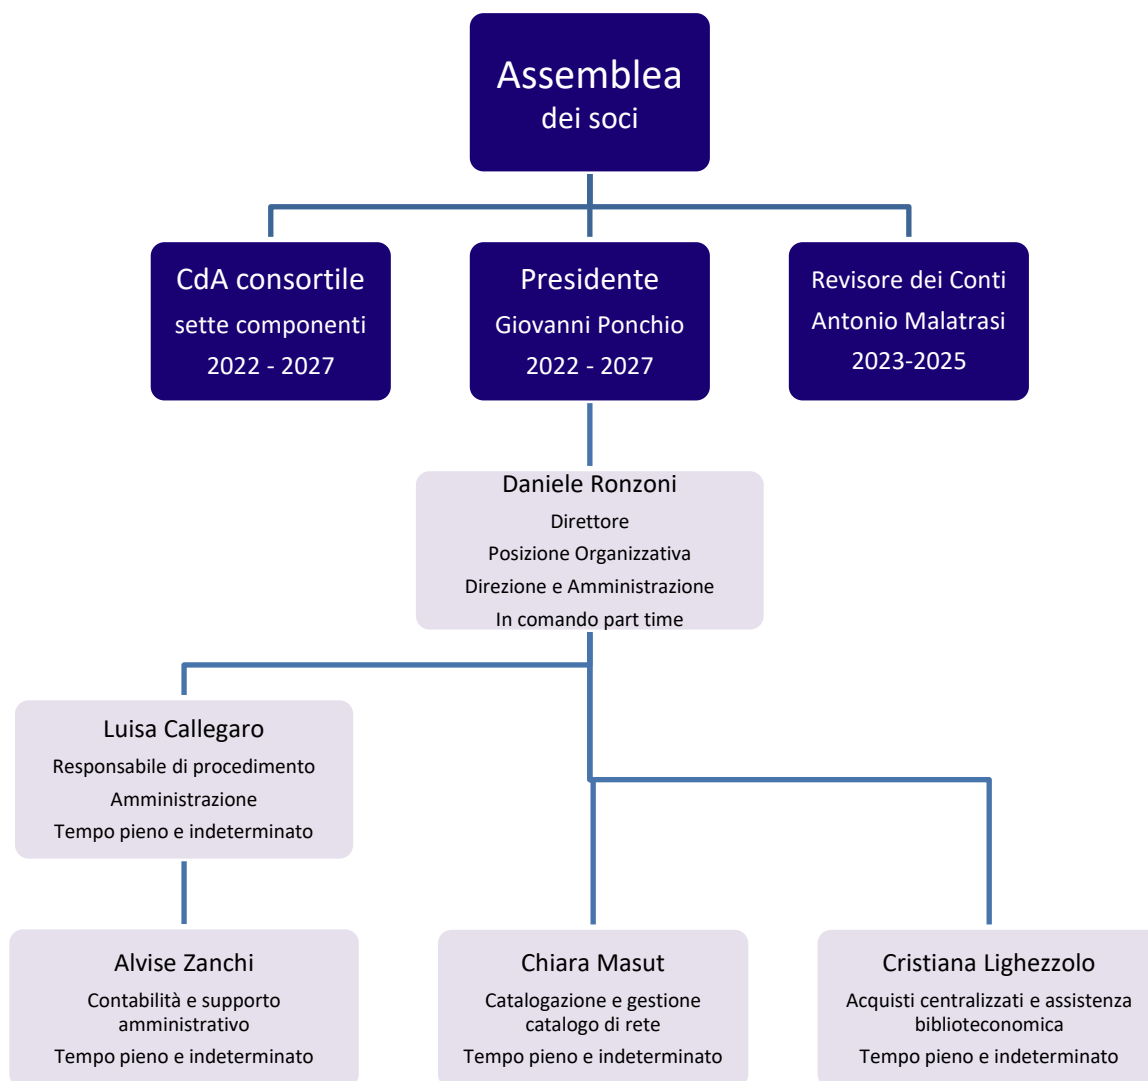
Assemblea
dei soci

CdA consortile
sette componenti
2022 - 2027

Presidente
Giovanni Ponchio
2022 - 2027

Revisore dei Conti
Antonio Malatrasi
2023-2025

Daniele Ronzoni
Direttore
Posizione Organizzativa
Direzione e Amministrazione
In comando part time

Luisa Callegaro
Responsabile di procedimento
Amministrazione
Tempo pieno e indeterminato

Alvise Zanchi
Contabilità e supporto amministrativo
Tempo pieno e indeterminato

Chiara Masut
Catalogazione e gestione catalogo di rete
Tempo pieno e indeterminato

Cristiana Lighezzolo
Acquisti centralizzati e assistenza biblioteconomica
Tempo pieno e indeterminato